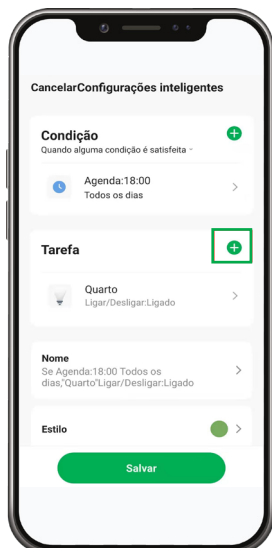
CancelarConfigurações inteligentes

Condição
Quando alguma condição é satisfeita

Agenda:18:00
Todos os dias

Tarefa

Quarto
Ligar/Desligar:Ligado

Nome
Se Agenda:18:00 Todos os dias,"Quarto"Ligar/Desligar:Ligado

Estilo

Salvar